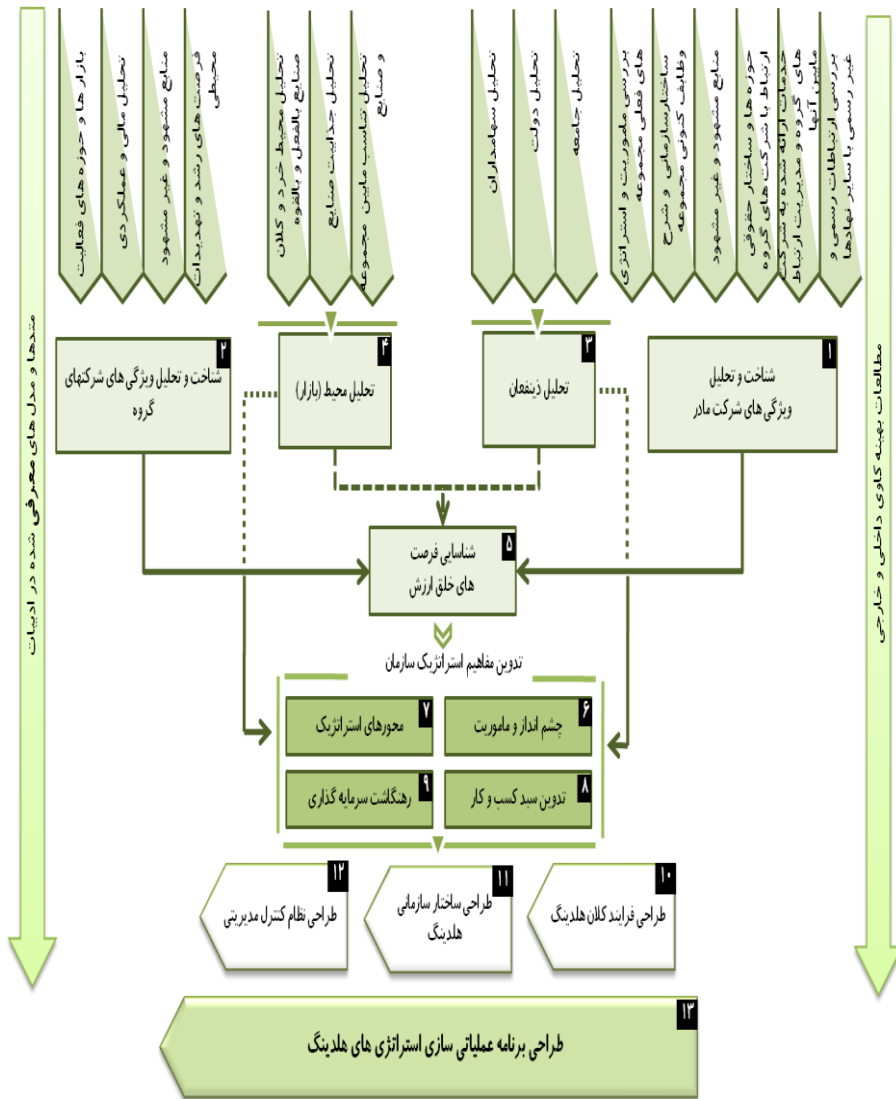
مطالعات بهینه کاوی داخلی و خارجی

بررسی ماموریت و استراتژی های فعلی مجموعه
ساختار سازمانی و شرح وظایف کنونی مجموعه
منابع مشهود و غیر مشهود
حوزه ها و ساختار حقوقی ارتباط با شرکت های گروه
خدمات ارائه شده به شرکت های گروه و مدیریت ارتباط مابین آنها
بررسی ارتباطات رسمی و غیر رسمی با سایر نهادها

تحلیل سهامداران
تحلیل دولت
تحلیل جامعه

تحلیل محیط خرد و کلان
صنایع بالفعل و بالقوه
تحلیل جذابیت صنایع
تحلیل تناسب مابین مجموعه و صنایع

بازار ها و حوزه های فعالیت
تحلیل مالی و عملکردی
منابع مشهود و غیر مشهود
فرصت های رشد و تهدیدات محیطی

متدها و مدل های معرفی شده در ادبیات

۱
شناخت و تحلیل ویژگی های شرکت مادر

۳
تحلیل ذینفعان

۴
تحلیل محیط (بازار)

۲
شناخت و تحلیل ویژگی های شرکتهای گروه

۵
شناسایی فرصت های خلق ارزش

تدوین مفاهیم استراتژیک سازمان

۶
چشم انداز و ماموریت

۷
محورهای استراتژیک

۸
تدوین سبد کسب و کار

۹
رهنگاشت سرمایه گذاری

۱۰
طراحی فرایند کلان هلدینگ

۱۱
طراحی ساختار سازمانی هلدینگ

۱۲
طراحی نظام کنترل مدیریتی

۱۳
طراحی برنامه عملیاتی سازی استراتژی های هلدینگ